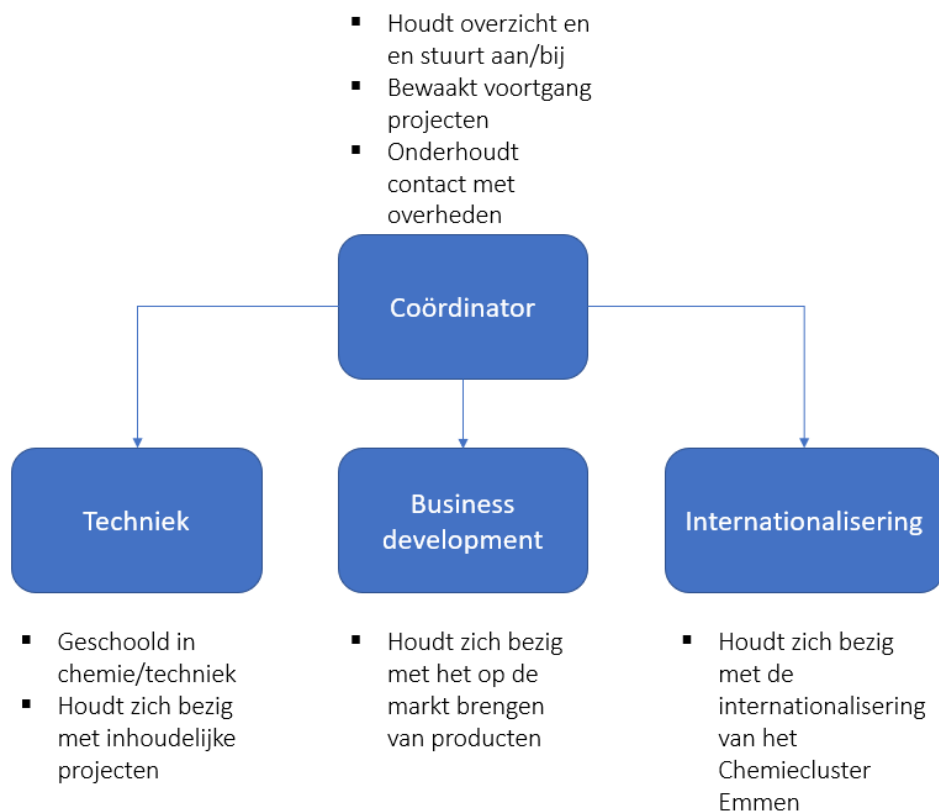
- Houdt overzicht en en stuurt aan/bij
- Bewaakt voortgang projecten
- Onderhoudt contact met overheden

Coördinator

Techniek

Business development

Internationalisering

- Geschoold in chemie/techniek
- Houdt zich bezig met inhoudelijke projecten

- Houdt zich bezig met het op de markt brengen van producten

- Houdt zich bezig met de internationalisering van het Chemiecluster Emmen